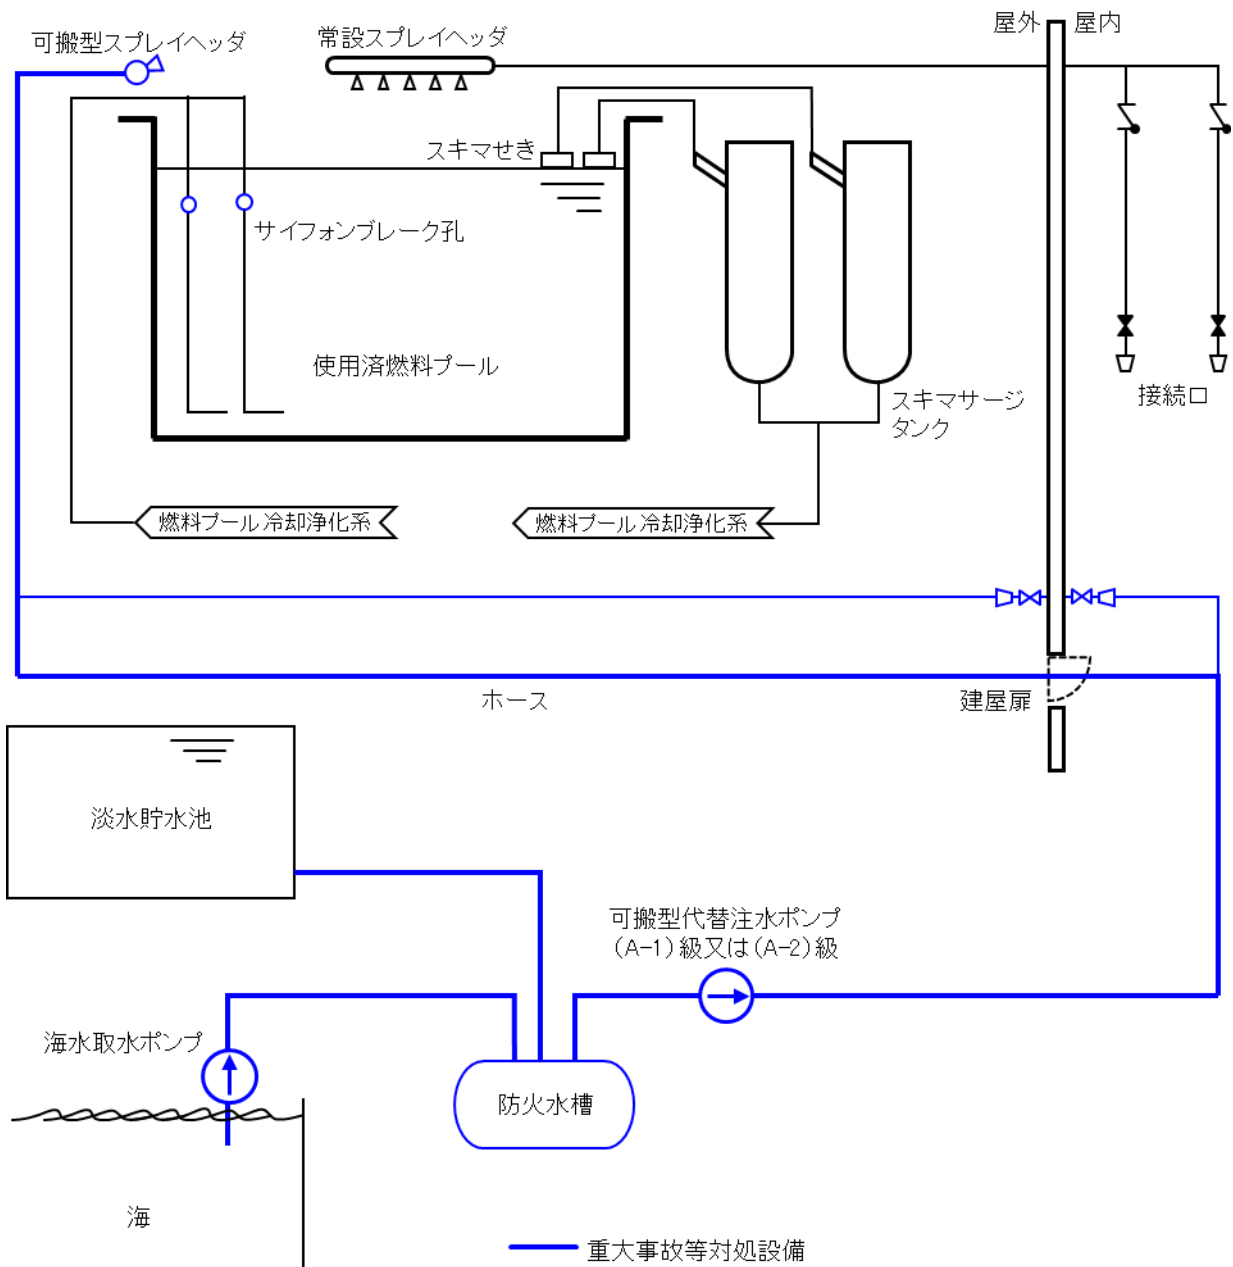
可搬型スプレイヘッダ
常設スプレイヘッダ
屋外
屋内
スキマせき
サイフォンブレーク孔
使用済燃料プール
スキマサージタンク
接続口
燃料プール冷却浄化系
燃料プール冷却浄化系
ホース
建屋扉
淡水貯水池
可搬型代替注水ポンプ
(A−1)級又は(A−2)級
海水取水ポンプ
防火水槽
海
重大事故等対処設備